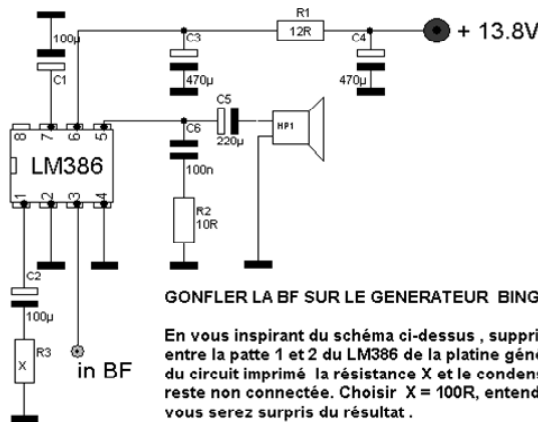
R1
12R
+ 13.8V
100µ
C1
C3
470µ
C4
470µ
8
7
6
5
C5
220µ
HP1
C6
LM386
100n
1
2
3
4
R2
10R
C2
100µ
R3
X
in BF

GONFLER LA BF SUR LE GENERATEUR BING

En vous inspirant du schéma ci-dessus , suppri entre la patte 1 et 2 du LM386 de la platine géné du circuit imprimé la résistance X et le condens reste non connectée. Choisir X = 100R, entend vous serez surpris du résultat .